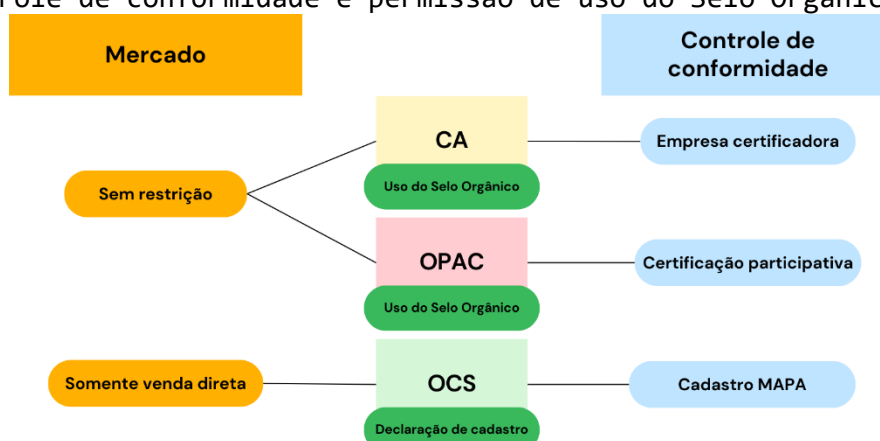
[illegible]role de conformidade e permissão de uso do Selo Orgânic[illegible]

Mercado

Controle de conformidade

CA

Uso do Selo Orgânico

Empresa certificadora

Sem restrição

OPAC

Uso do Selo Orgânico

Certificação participativa

Somente venda direta

OCS

Declaração de cadastro

Cadastro MAPA